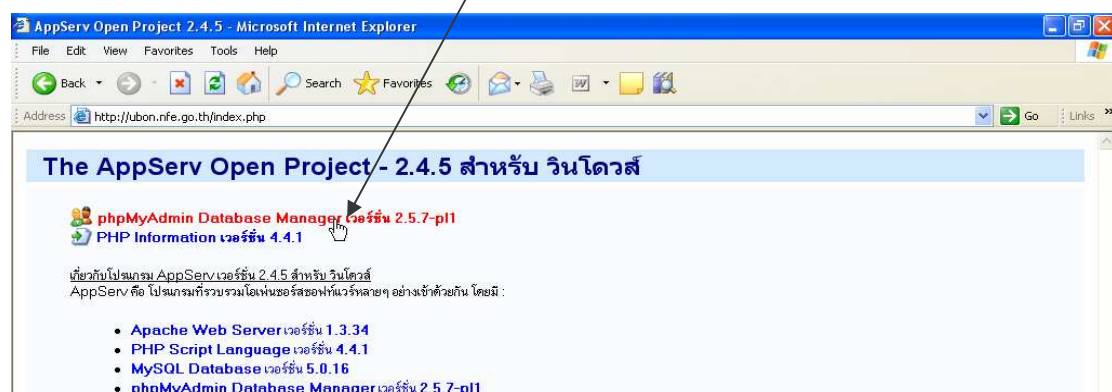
AppServ Open Project 2.4.5 - Microsoft Internet Explorer

File Edit View Favorites Tools Help

Back Search Favorites

Address http://ubon.nfe.go.th/index.php Go Links »

The AppServ Open Project - 2.4.5 สำหรับ วินโดวส์

phpMyAdmin Database Manager เวอร์ชั่น 2.5.7-pl1
PHP Information เวอร์ชั่น 4.4.1

เกี่ยวกับโปรแกรม AppServ เวอร์ชั่น 2.4.5 สำหรับ วินโดวส์
AppServ คือ โปรแกรมที่รวบรวมโอเพ่นซอร์สซอฟท์แวร์หลายๆ อย่างเข้าด้วยกัน โดยมี :

- Apache Web Server เวอร์ชั่น 1.3.34
- PHP Script Language เวอร์ชั่น 4.4.1
- MySQL Database เวอร์ชั่น 5.0.16
- phpMyAdmin Database Manager เวอร์ชั่น 2.5.7-pl1